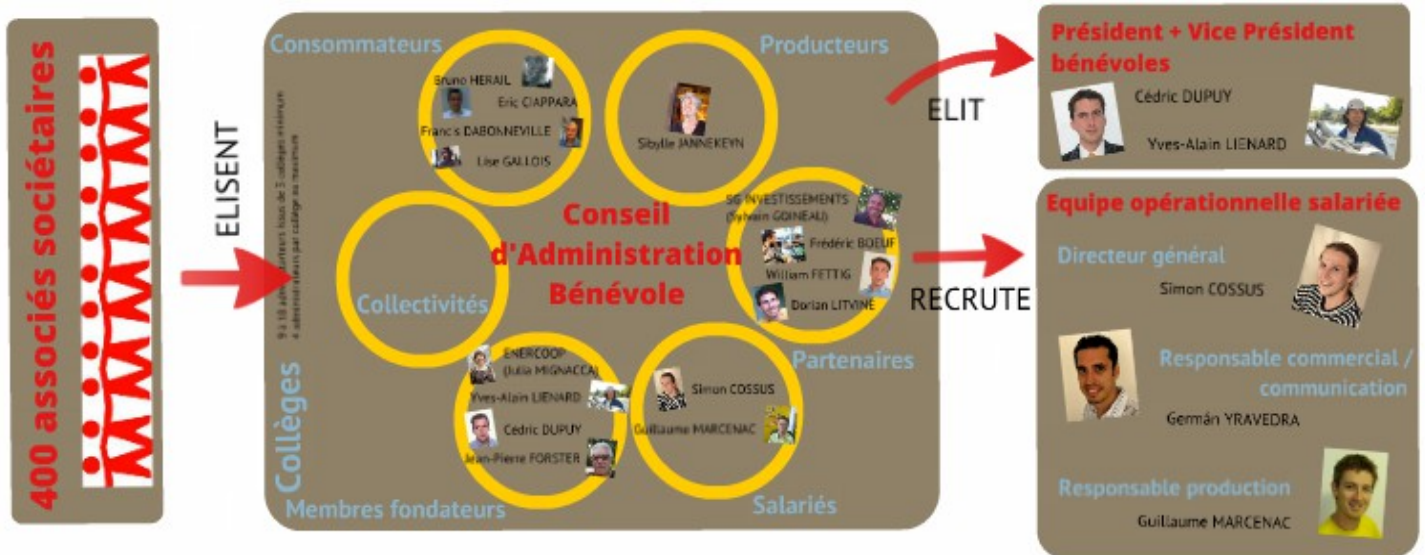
400 associés sociétaires

ELISENT

Consommateurs

Producteurs

Bruno HERAIL
Eric CIAPPARA
Francis DABONNEVILLE
Lise GALLOIS

Sibylle JANNEKEYN

9 à 18 administrateurs issus de 5 collèges minimum
4 administrateurs par collège au maximum

Conseil d'Administration Bénévole

SG INVESTISSEMENTS (Sylvain GOINEAU)
Frédéric BOEUF
William FETTIG
Dorian LITVINE

Collectivités

Partenaires

ENERCOOP (Julia MIGNACCA)
Yves-Alain LIENARD
Cédric DUPUY
Jean-Pierre FORSTER

Simon COSSUS
Guillaume MARCENAC

Collèges

Membres fondateurs

Salariés

ELIT

RECRUTE

Président + Vice Président bénévoles

Cédric DUPUY

Yves-Alain LIENARD

Equipe opérationnelle salariée

Directeur général

Simon COSSUS

Responsable commercial / communication

Germán YRAVEDRA

Responsable production

Guillaume MARCENAC